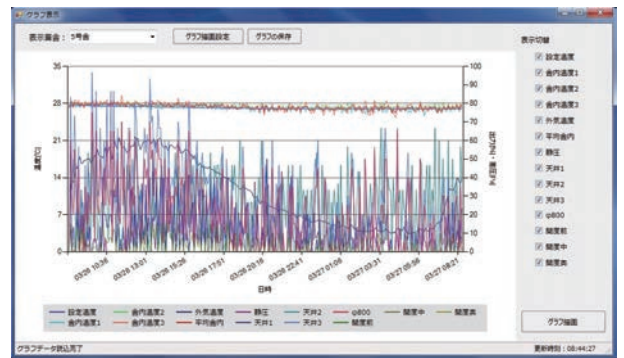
グラフ表示

表示畜舎： 5号舎

グラフ軸設定

グラフの保存

表示切替

設定温度

舎内温度1

舎内温度2

舎内温度3

外気温度

平均舎内

静圧

天井1

天井2

天井3

φ800

開度前

開度中

開度奥

35

28

21

14

7

0

温度[℃]

100

90

80

70

60

50

40

30

20

10

0

開度[%]・静圧[Pa]

03/26 10:36

03/26 13:01

03/26 15:26

03/26 17:51

03/26 20:16

03/26 22:41

03/27 01:06

03/27 03:31

03/27 05:56

03/27 08:21

日時

設定温度

舎内温度2

外気温度

静圧

天井2

φ800

開度中

開度奥

舎内温度1

舎内温度3

平均舎内

天井1

天井3

開度前

グラフ描画

グラフデータ読込完了

更新時刻：08:44:27